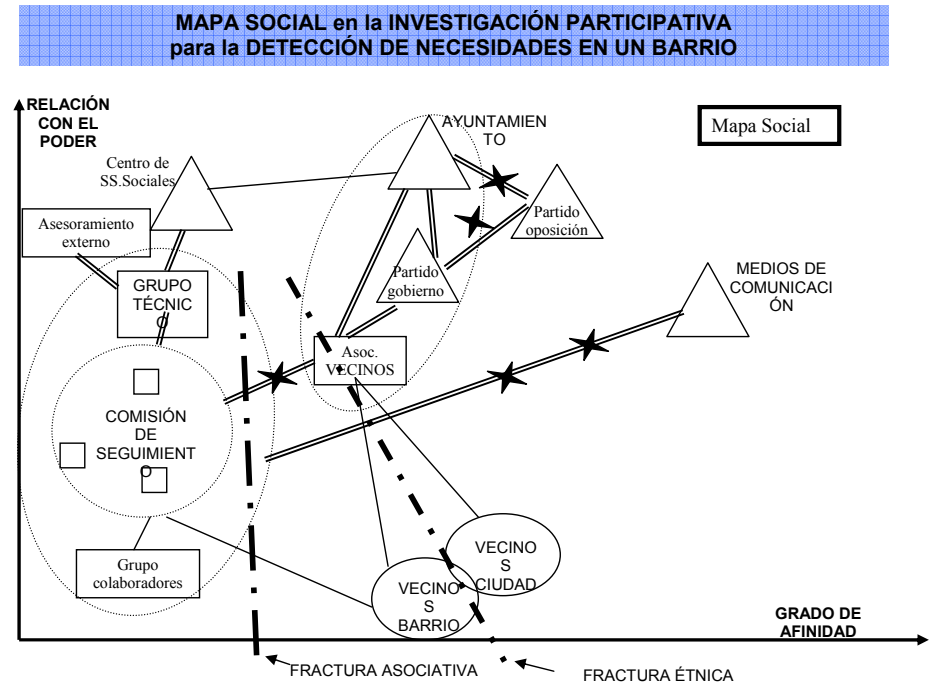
MAPA SOCIAL en la INVESTIGACIÓN PARTICIPATIVA
para la DETECCIÓN DE NECESIDADES EN UN BARRIO

RELACIÓN CON EL PODER

Mapa Social

AYUNTAMIENTO

Centro de SS.Sociales

Asesoramiento externo

Partido oposición

Partido gobierno

MEDIOS DE COMUNICACIÓN

GRUPO TÉCNICO

Asoc. VECINOS

COMISIÓN DE SEGUIMIENTO

Grupo colaboradores

VECINOS CIUDAD

VECINOS BARRIO

GRADO DE AFINIDAD

FRACTURA ASOCIATIVA

FRACTURA ÉTNICA